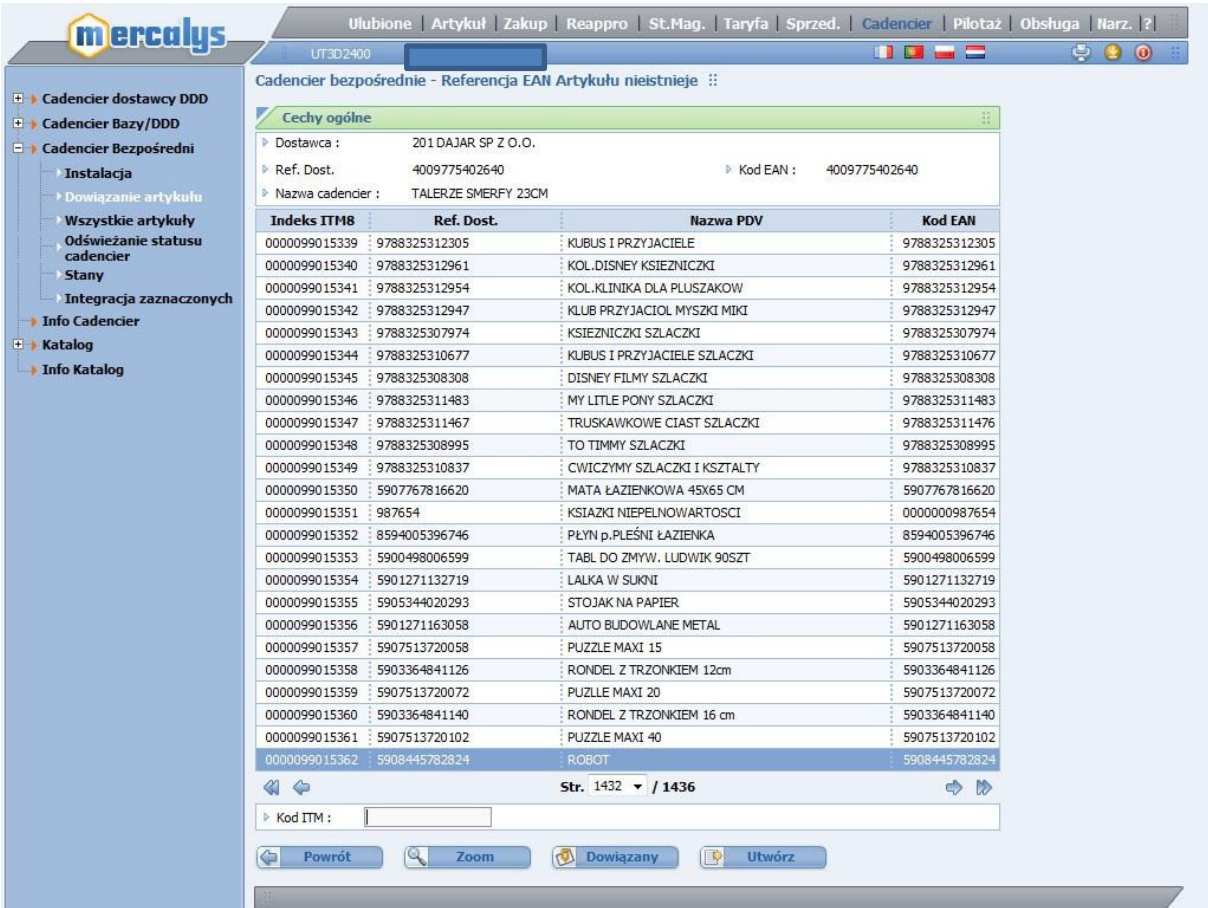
mercalys

Ulubione | Artykuł | Zakup | Reappro | St.Mag. | Taryfa | Sprzed. | Cadencier | Pilotaż | Obsługa | Narz. | ?

UT3D2400

Cadencier dostawcy DDD
Cadencier Bazy/DDD
Cadencier Bezpośredni
Instalacja
Dowiązanie artykułu
Wszystkie artykuły
Odświeżanie statusu cadencier
Stany
Integracja zaznaczonych
Info Cadencier
Katalog
Info Katalog

Cadencier bezpośrednie - Referencja EAN Artykułu nieistnieje

Cechy ogólne

Dostawca : 201 DAJAR SP Z O.O.
Ref. Dost. 4009775402640
Kod EAN : 4009775402640
Nazwa cadencier : TALERZE SMERFY 23CM

| Indeks ITM8 | Ref. Dost. | Nazwa PDV | Kod EAN |
|---|---|---|---|
| 0000099015339 | 9788325312305 | KUBUS I PRZYJACIELE | 9788325312305 |
| 0000099015340 | 9788325312961 | KOL.DISNEY KSIEZNICZKI | 9788325312961 |
| 0000099015341 | 9788325312954 | KOL.KLINIKA DLA PLUSZAKOW | 9788325312954 |
| 0000099015342 | 9788325312947 | KLUB PRZYJACIOL MYSZKI MIKI | 9788325312947 |
| 0000099015343 | 9788325307974 | KSIEZNICZKI SZLACZKI | 9788325307974 |
| 0000099015344 | 9788325310677 | KUBUS I PRZYJACIELE SZLACZKI | 9788325310677 |
| 0000099015345 | 9788325308308 | DISNEY FILMY SZLACZKI | 9788325308308 |
| 0000099015346 | 9788325311483 | MY LITLE PONY SZLACZKI | 9788325311483 |
| 0000099015347 | 9788325311467 | TRUSKAWKOWE CIAST SZLACZKI | 9788325311476 |
| 0000099015348 | 9788325308995 | TO TIMMY SZLACZKI | 9788325308995 |
| 0000099015349 | 9788325310837 | CWICZYMY SZLACZKI I KSZTALTY | 9788325310837 |
| 0000099015350 | 5907767816620 | MATA ŁAZIENKOWA 45X65 CM | 5907767816620 |
| 0000099015351 | 987654 | KSIAZKI NIEPELNOWARTOSCI | 0000000987654 |
| 0000099015352 | 8594005396746 | PŁYN p.PLEŚNI ŁAZIENKA | 8594005396746 |
| 0000099015353 | 5900498006599 | TABL DO ZMYW. LUDWIK 90SZT | 5900498006599 |
| 0000099015354 | 5901271132719 | LALKA W SUKNI | 5901271132719 |
| 0000099015355 | 5905344020293 | STOJAK NA PAPIER | 5905344020293 |
| 0000099015356 | 5901271163058 | AUTO BUDOWLANE METAL | 5901271163058 |
| 0000099015357 | 5907513720058 | PUZZLE MAXI 15 | 5907513720058 |
| 0000099015358 | 5903364841126 | RONDEL Z TRZONKIEM 12cm | 5903364841126 |
| 0000099015359 | 5907513720072 | PUZLLE MAXI 20 | 5907513720072 |
| 0000099015360 | 5903364841140 | RONDEL Z TRZONKIEM 16 cm | 5903364841140 |
| 0000099015361 | 5907513720102 | PUZZLE MAXI 40 | 5907513720102 |
| 0000099015362 | 5908445782824 | ROBOT | 5908445782824 |

Str. 1432 / 1436

Kod ITM :

Powrót Zoom Dowiązany Utwórz